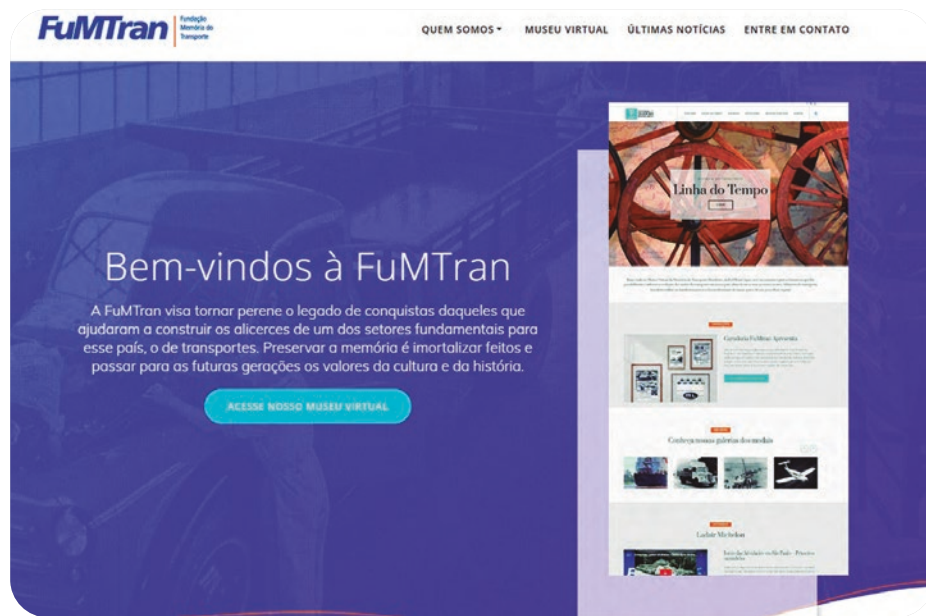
FuMTran Fundação Memória do Transporte

QUEM SOMOS ▾ MUSEU VIRTUAL ÚLTIMAS NOTÍCIAS ENTRE EM CONTATO

Bem-vindos à FuMTran

A FuMTran visa tornar perene o legado de conquistas daqueles que ajudaram a construir os alicerces de um dos setores fundamentais para esse país, o de transportes. Preservar a memória é imortalizar feitos e passar para as futuras gerações os valores da cultura e da história.

ACESSE NOSSO MUSEU VIRTUAL

Linha do Tempo

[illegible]

Conheça nossa galeria de mídias

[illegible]